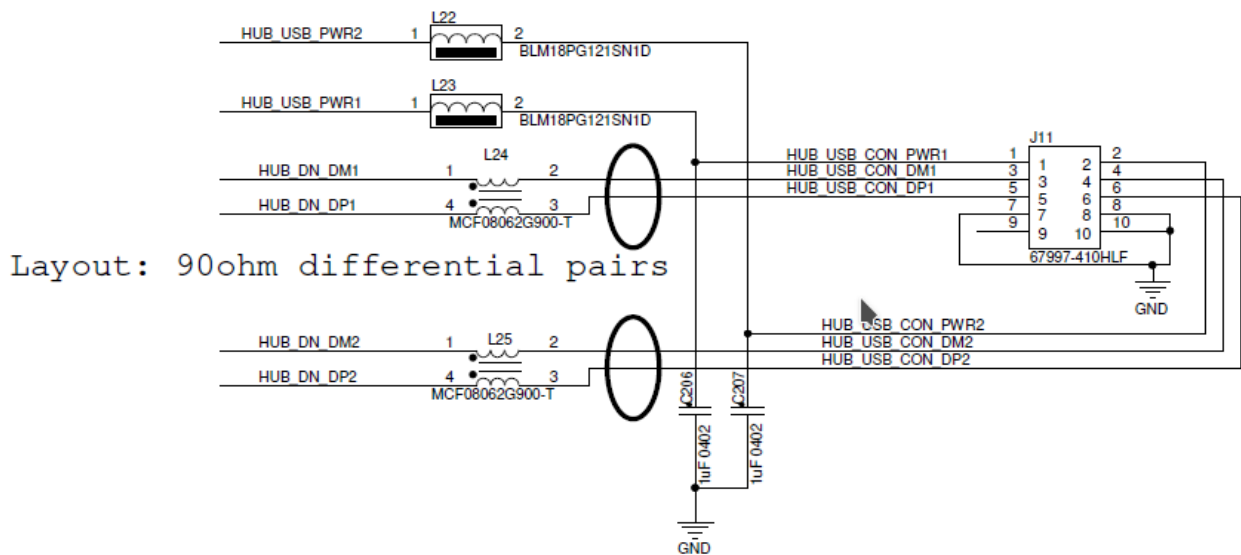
HUB_USB_PWR2 1 L22 2 BLM18PG121SN1D

HUB_USB_PWR1 1 L23 2 BLM18PG121SN1D

HUB_DN_DM1 1 L24 2
HUB_DN_DP1 4 3
MCF08062G900-T

Layout: 90ohm differential pairs

HUB_USB_CON_PWR1
HUB_USB_CON_DM1
HUB_USB_CON_DP1

J11
1 1 2 2
3 3 4 4
5 5 6 6
7 7 8 8
9 9 10 10
67997-410HLF
GND

HUB_DN_DM2 1 L25 2
HUB_DN_DP2 4 3
MCF08062G900-T

HUB_USB_CON_PWR2
HUB_USB_CON_DM2
HUB_USB_CON_DP2

C206
1uF 0402
C207
1uF 0402
GND